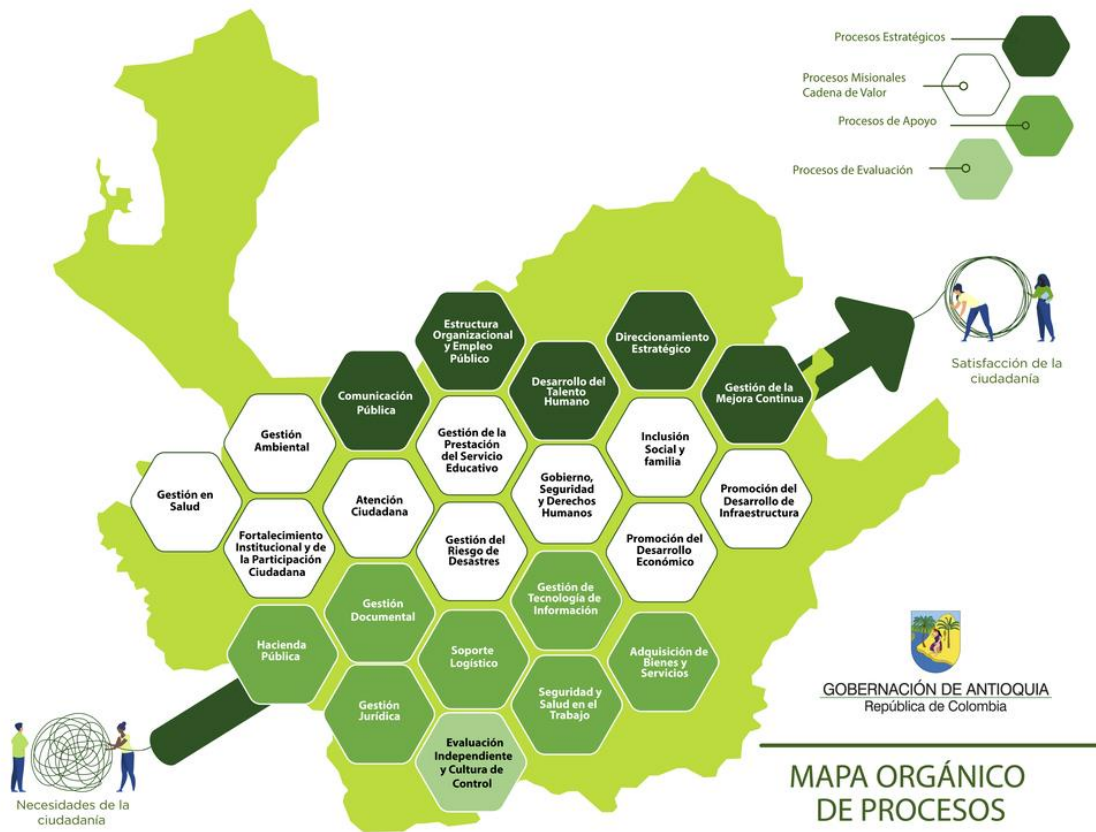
Procesos Estratégicos

Procesos Misionales
Cadena de Valor

Procesos de Apoyo

Procesos de Evaluación

Satisfacción de la ciudadanía

Estructura Organizacional y Empleo Público

Direccionamiento Estratégico

Comunicación Pública

Desarrollo del Talento Humano

Gestión de la Mejora Continua

Gestión Ambiental

Gestión de la Prestación del Servicio Educativo

Inclusión Social y familia

Gestión en Salud

Atención Ciudadana

Gobierno, Seguridad y Derechos Humanos

Promoción del Desarrollo de Infraestructura

Fortalecimiento Institucional y de la Participación Ciudadana

Gestión del Riesgo de Desastres

Promoción del Desarrollo Económico

Gestión de Tecnología de Información

Gestión Documental

Hacienda Pública

Soporte Logístico

Adquisición de Bienes y Servicios

Gestión Jurídica

Seguridad y Salud en el Trabajo

Evaluación Independiente y Cultura de Control

GOBERNACIÓN DE ANTIOQUIA
República de Colombia

Necesidades de la ciudadanía

MAPA ORGÁNICO DE PROCESOS